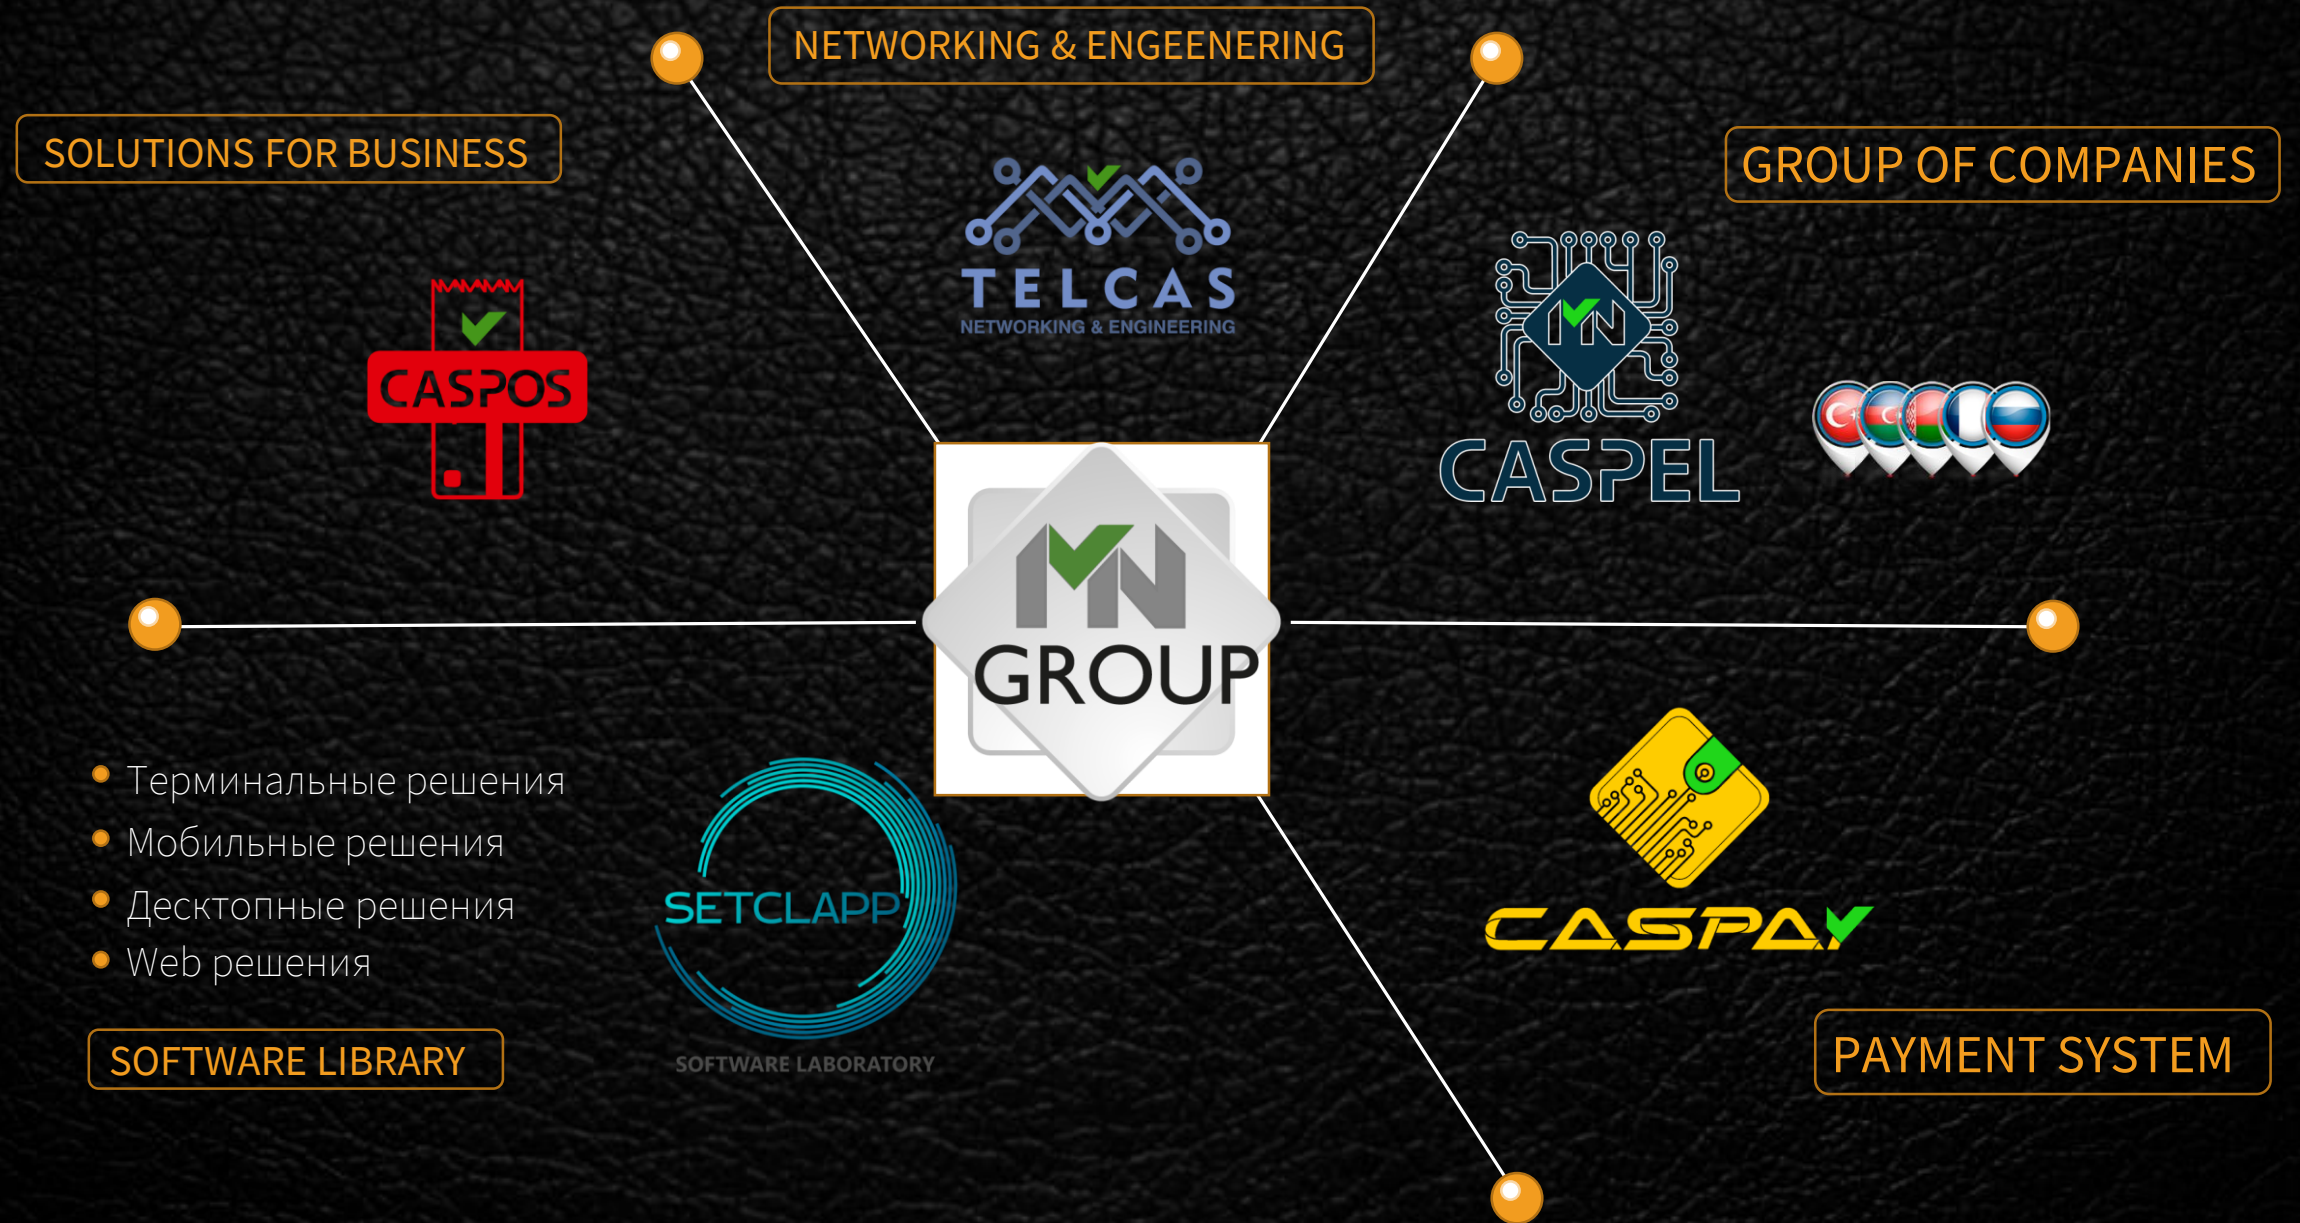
NETWORKING & ENGEENERING

SOLUTIONS FOR BUSINESS

GROUP OF COMPANIES

TELCAS
NETWORKING & ENGINEERING

CASPOS

CASPEL

MN GROUP

• Терминальные решения
• Мобильные решения
• Десктопные решения
• Web решения

SETCLAPP
SOFTWARE LABORATORY

CASPAY

SOFTWARE LIBRARY

PAYMENT SYSTEM